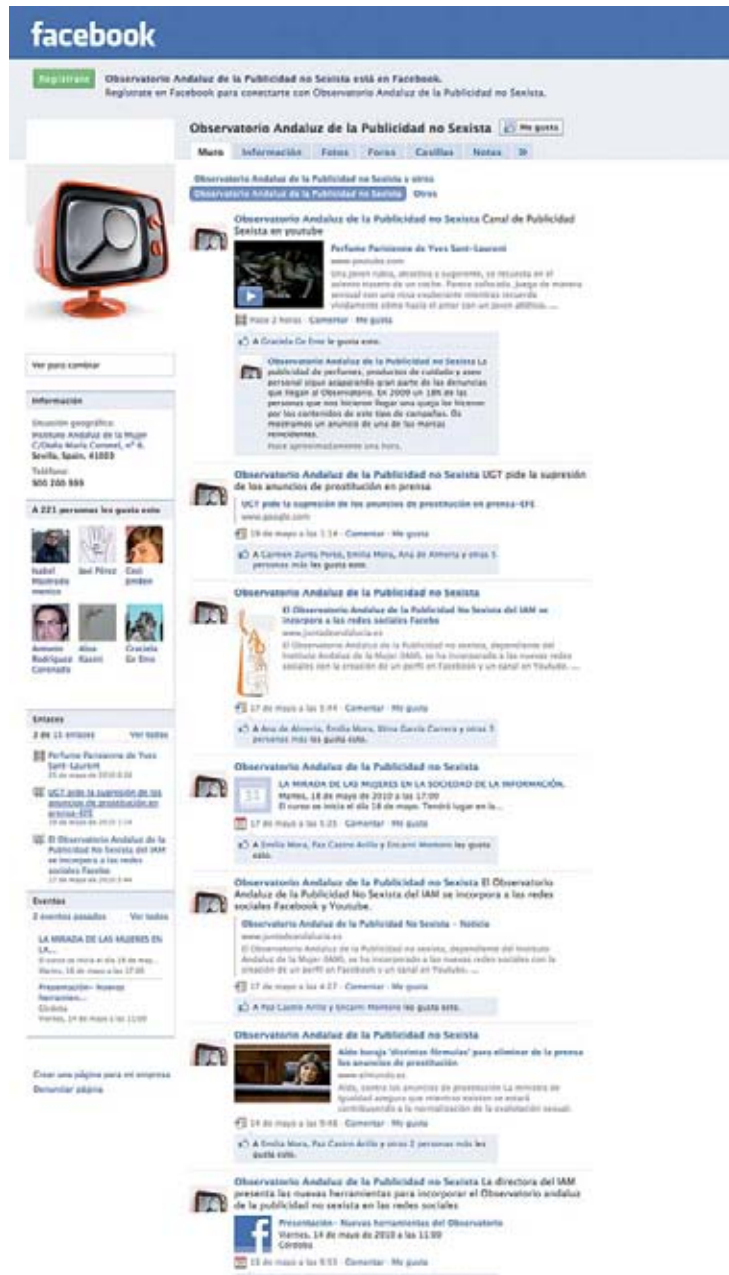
facebook

Regístrate Observatorio Andaluz de la Publicidad no Sexista está en Facebook.
Regístrate en Facebook para conectarte con Observatorio Andaluz de la Publicidad no Sexista.

Observatorio Andaluz de la Publicidad no Sexista Me gusta

Muro Información Fotos Foros Casillas Notas »

Observatorio Andaluz de la Publicidad no Sexista y otros
Observatorio Andaluz de la Publicidad no Sexista Otros

Observatorio Andaluz de la Publicidad no Sexista Canal de Publicidad Sexista en youtube
Perfume Parisienne de Yves Saint-Laurent
www.youtube.com
Una joven rubia, atractiva y sugerente, se recuesta en el asiento trasero de un coche. Parece sofocada. Juego de manera sensual con una risa exuberante mientras recuerda vívidamente cómo hacía el amor con un joven atlético. ...
Hace 2 horas · Comentar · Me gusta
A Graciela Ge Eme le gusta esto.
Observatorio Andaluz de la Publicidad no Sexista La publicidad de perfumes, productos de cuidado y aseo personal sigue acaparando gran parte de las denuncias que llegan al Observatorio. En 2009 un 18% de las personas que nos hicieron llegar una queja lo hicieron por los contenidos de este tipo de campañas. Os mostramos un anuncio de una de las marcas reincidentes.
Hace aproximadamente una hora.

Observatorio Andaluz de la Publicidad no Sexista UGT pide la supresión de los anuncios de prostitución en prensa
UGT pide la supresión de los anuncios de prostitución en prensa-EFE
www.google.com
19 de mayo a las 1:14 · Comentar · Me gusta
A Carmen Zurita Porras, Emilia Mora, Ana de Almería y otras 5 personas más les gusta esto.

Observatorio Andaluz de la Publicidad no Sexista
El Observatorio Andaluz de la Publicidad No Sexista del IAM se incorpora a las redes sociales Facebo
www.juntadeandalucia.es
El Observatorio Andaluz de la Publicidad no sexista, dependiente del Instituto Andaluz de la Mujer (IAM), se ha incorporado a las nuevas redes sociales con la creación de un perfil en Facebook y un canal en Youtube. ...
17 de mayo a las 1:44 · Comentar · Me gusta
A Ana de Almería, Emilia Mora, Elisa García Carrera y otras 3 personas más les gusta esto.

Observatorio Andaluz de la Publicidad no Sexista
LA MIRADA DE LAS MUJERES EN LA SOCIEDAD DE LA INFORMACIÓN.
Martes, 18 de mayo de 2010 a las 17:00
El curso se inicia el día 18 de mayo. Tendrá lugar en la...
17 de mayo a las 5:25 · Comentar · Me gusta
A Emilia Mora, Paz Castro Arillo y Encarni Montero les gusta esto.

Observatorio Andaluz de la Publicidad no Sexista El Observatorio Andaluz de la Publicidad No Sexista del IAM se incorpora a las redes sociales Facebook y Youtube.
Observatorio Andaluz de la Publicidad no Sexista - Noticia
www.juntadeandalucia.es
El Observatorio Andaluz de la Publicidad no sexista, dependiente del Instituto Andaluz de la Mujer (IAM), se ha incorporado a las nuevas redes sociales con la creación de un perfil en Facebook y un canal en Youtube. ...
17 de mayo a las 4:27 · Comentar · Me gusta
A Paz Castro Arillo y Encarni Montero les gusta esto.

Observatorio Andaluz de la Publicidad no Sexista
Aído baraja 'distintas fórmulas' para eliminar de la prensa los anuncios de prostitución
www.elmundo.es
Aído, contra los anuncios de prostitución La ministra de Igualdad asegura que mientras existan se estará contribuyendo a la normalización de la explotación sexual.
14 de mayo a las 9:46 · Comentar · Me gusta
A Emilia Mora, Paz Castro Arillo y otras 2 personas más les gusta esto.

Observatorio Andaluz de la Publicidad no Sexista La directora del IAM presenta las nuevas herramientas para incorporar el Observatorio andaluz de la publicidad no sexista en las redes sociales
Presentación - Nuevas herramientas del Observatorio
Viernes, 14 de mayo de 2010 a las 11:00
Córdoba
13 de mayo a las 9:55 · Comentar · Me gusta

Ver para cambiar

Información
Situación geográfica:
Instituto Andaluz de la Mujer C/Doña María Coronel, nº 6. Sevilla, Spain, 41003
Teléfono:
900 200 999

A 221 personas les gusta esto
Isabel Madrona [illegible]
Itel Pérez
Cori Jordan
Antonio Rodríguez Coronado
Alice Rasnt
Graciela Ge Eme

Enlaces
3 de 11 enlaces Ver todos
Perfume Parisienne de Yves Saint-Laurent
UGT pide la supresión de los anuncios de prostitución en prensa-EFE
El Observatorio Andaluz de la Publicidad No Sexista del IAM se incorpora a las redes sociales Facebo

Eventos
2 eventos pasados Ver todos
LA MIRADA DE LAS MUJERES EN LA...
El curso se inicia el día 18 de mayo...
Martes, 18 de mayo a las 17:00
Presentación - Nuevas herramien...
Córdoba
Viernes, 14 de mayo a las 11:00

Crear una página para mi empresa
Denunciar página